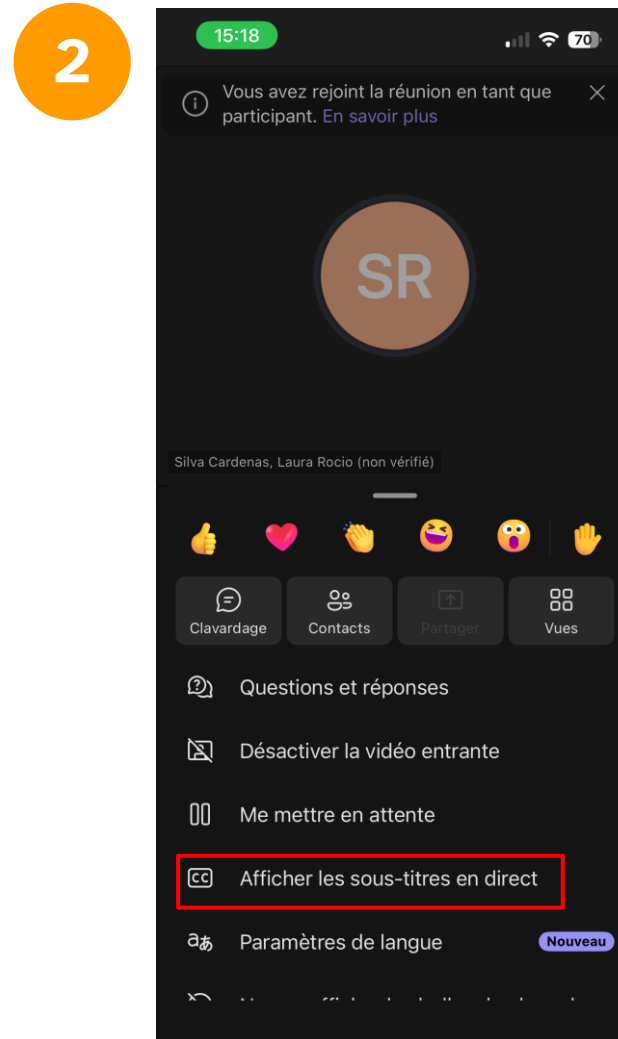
2

15:18

70

Vous avez rejoint la réunion en tant que participant. En savoir plus

SR

Silva Cardenas, Laura Rocio (non vérifié)

Clavardage

Contacts

Partager

Vues

Questions et réponses

Désactiver la vidéo entrante

Me mettre en attente

Afficher les sous-titres en direct

Paramètres de langue

Nouveau

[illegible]